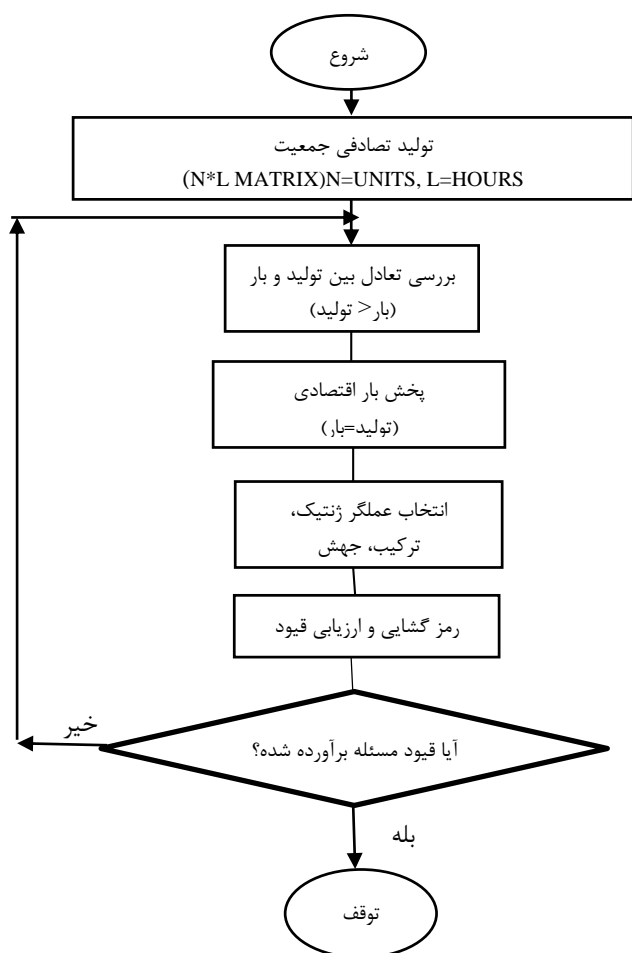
شروع

تولید تصادفی جمعیت
(N*L MATRIX)N=UNITS, L=HOURS

بررسی تعادل بین تولید و بار
(بار$>$ تولید)

پخش بار اقتصادی
(تولید=بار)

انتخاب عملگر ژنتیک،
ترکیب، جهش

رمز گشایی و ارزیابی قیود

آیا قیود مسئله برآورده شده؟

خیر

بله

توقف